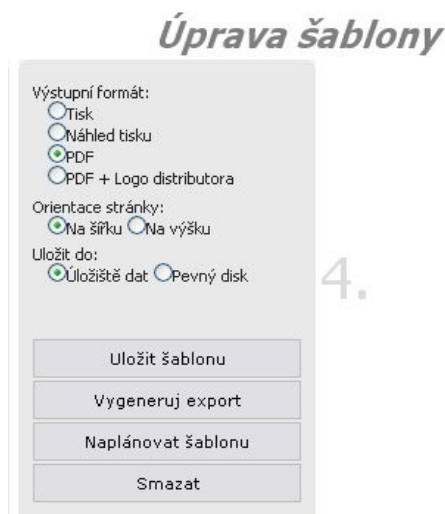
Úprava šablony

Výstupní formát:
Tisk
Náhled tisku
PDF
PDF + Logo distributora

Orientace stránky:
Na šířku Na výšku

Uložit do:
Úložiště dat Pevný disk

4.

Uložit šablonu
Vygeneruj export
Naplánovat šablonu
Smazat